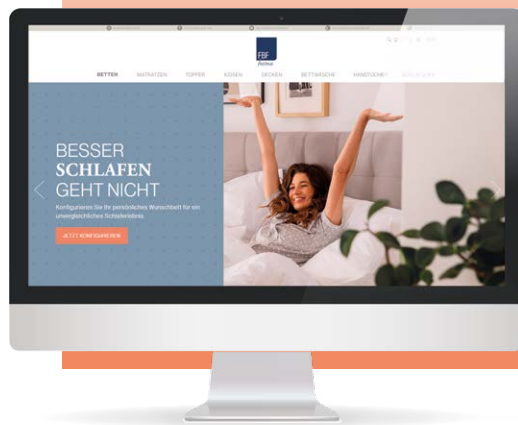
FBF

BETTEN MATRATZEN TOPPER KISSEN DECKEN BETTWÄSCHE HANDTÜCHER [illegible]

BESSER
SCHLAFEN
GEHT NICHT

Konfigurieren Sie Ihr persönliches Wunschbett für ein unvergleichliches Schlaferlebnis.

JETZT KONFIGURIEREN